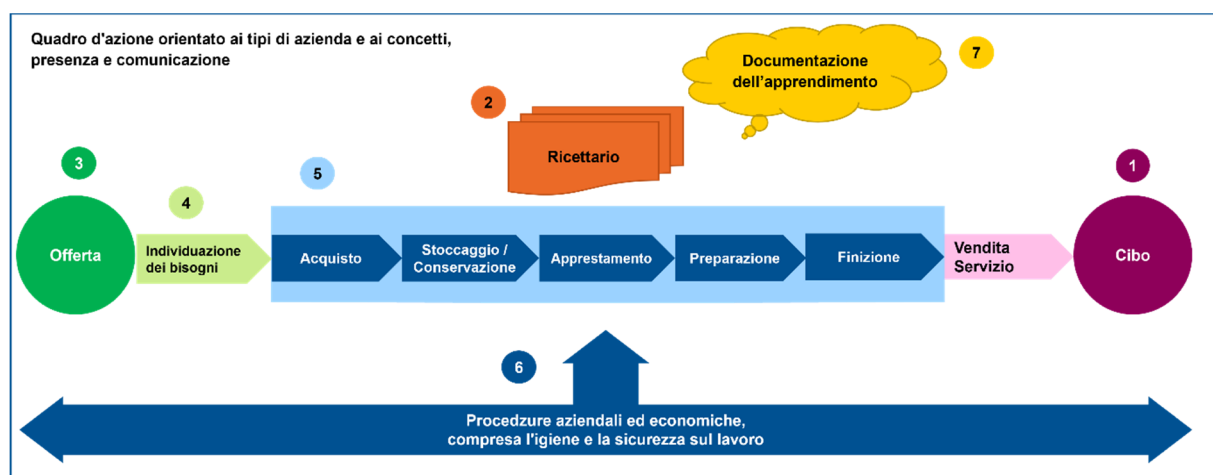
Quadro d'azione orientato ai tipi di azienda e ai concetti, presenza e comunicazione

Documentazione dell'apprendimento

7

2

Ricettario

3

1

5

4

Offerta

Individuazione dei bisogni

Acquisto

Stoccaggio / Conservazione

Apprestamento

Preparazione

Finizione

Vendita Servizio

Cibo

6

Procedzure aziendali ed economiche, compresa l'igiene e la sicurezza sul lavoro